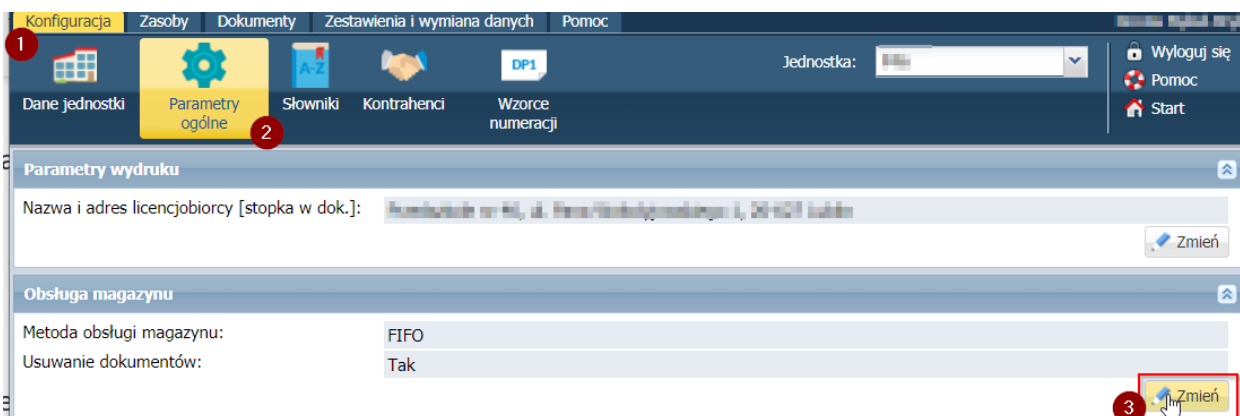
Konfiguracja | Zasoby | Dokumenty | Zestawienia i wymiana danych | Pomoc

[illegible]

1

Dane jednostki

Parametry ogólne

2

A-Z

Słowniki

Kontrahenci

DP1

Wzorce numeracji

Jednostka: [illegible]

Wyloguj się

Pomoc

Start

Parametry wydruku

Nazwa i adres licencjobiorcy [stopka w dok.]: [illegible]

Zmień

Obsługa magazynu

Metoda obsługi magazynu: FIFO

Usuwanie dokumentów: Tak

3

Zmień